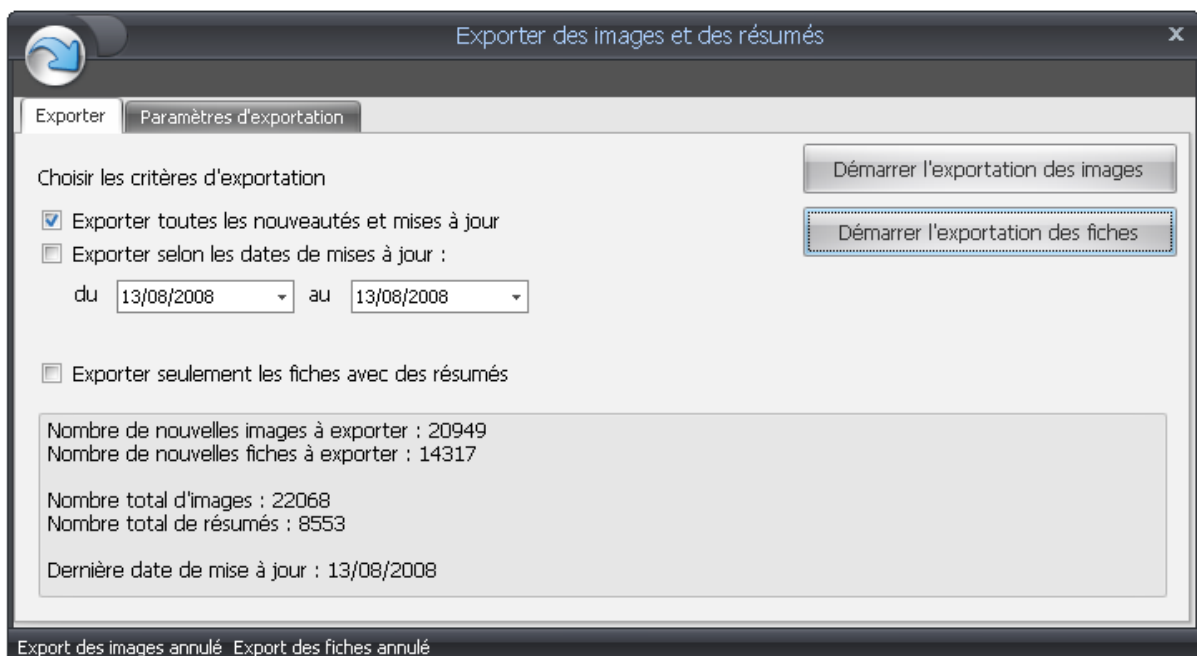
Exporter des images et des résumés

x

Exporter | Paramètres d'exportation

Choisir les critères d'exportation

Exporter toutes les nouveautés et mises à jour

Exporter selon les dates de mises à jour :

du 13/08/2008 au 13/08/2008

Exporter seulement les fiches avec des résumés

Démarrer l'exportation des images

Démarrer l'exportation des fiches

Nombre de nouvelles images à exporter : 20949
Nombre de nouvelles fiches à exporter : 14317

Nombre total d'images : 22068
Nombre total de résumés : 8553

Dernière date de mise à jour : 13/08/2008

Export des images annulé Export des fiches annulé